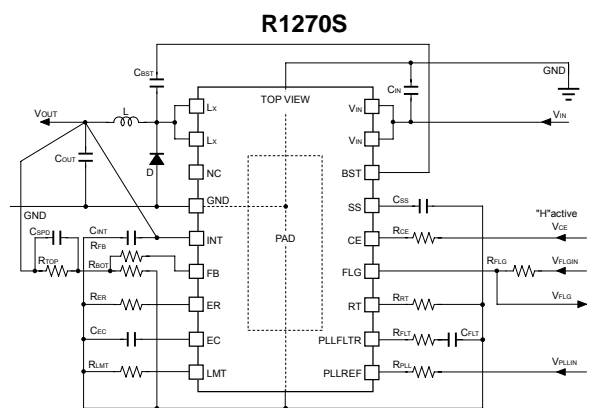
R1270S

CBST
GND
TOP VIEW
VOUT
L
Lx
VIN
CIN
VIN
Lx
VIN
COUT
D
NC
BST
GND
GND
SS
CSS
"H"active
CSPD
CINT
INT
PAD
CE
RCE
VCE
RFB
RTOP
RBOT
FB
FLG
RFLG
VFLGIN
VFLG
RER
ER
RT
RRT
CEC
EC
PLLFLTR
RFLT
CFLT
RLMT
LMT
PLLREF
RPLL
VPLLIN